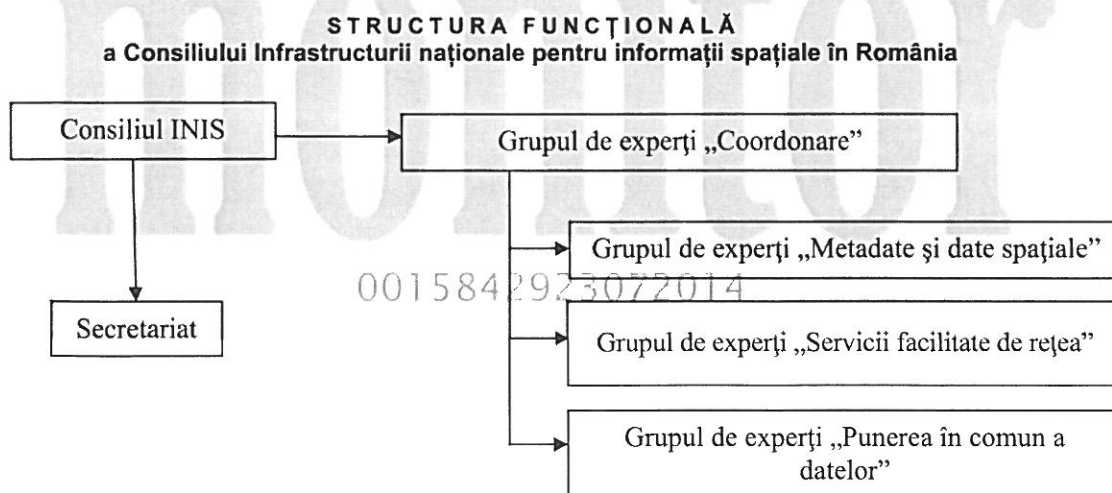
monitor

STRUCTURA FUNCŢIONALĂ
a Consiliului Infrastructurii naţionale pentru informaţii spaţiale în România

Consiliul INIS

Grupul de experţi „Coordonare"

Grupul de experţi „Metadate şi date spaţiale"

001584292307 2014

Secretariat

Grupul de experţi „Servicii facilitate de reţea"

Grupul de experţi „Punerea în comun a datelor"